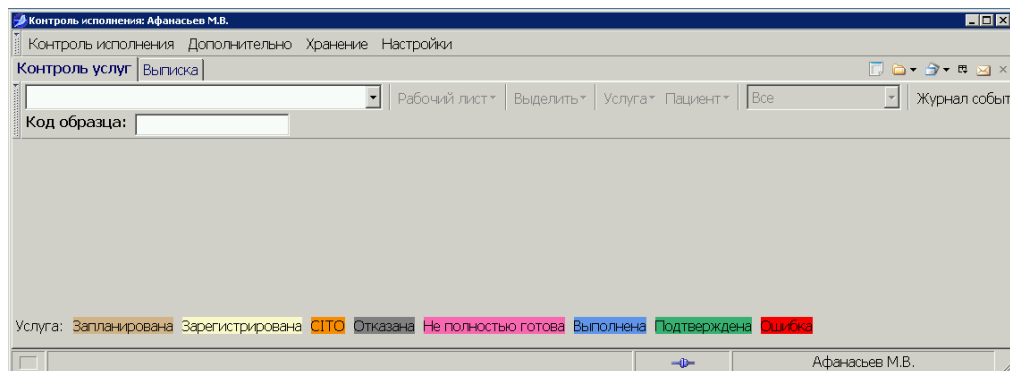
Контроль исполнения: Афанасьев М.В.

Контроль исполнения Дополнительно Хранение Настройки

Контроль услуг Выписка

Рабочий лист Выделить Услуга Пациент Все Журнал событ

Код образца:

Услуга: Запланирована Зарегистрирована CITO Отказана Не полностью готова Выполнена Подтверждена Ошибка

Афанасьев М.В.